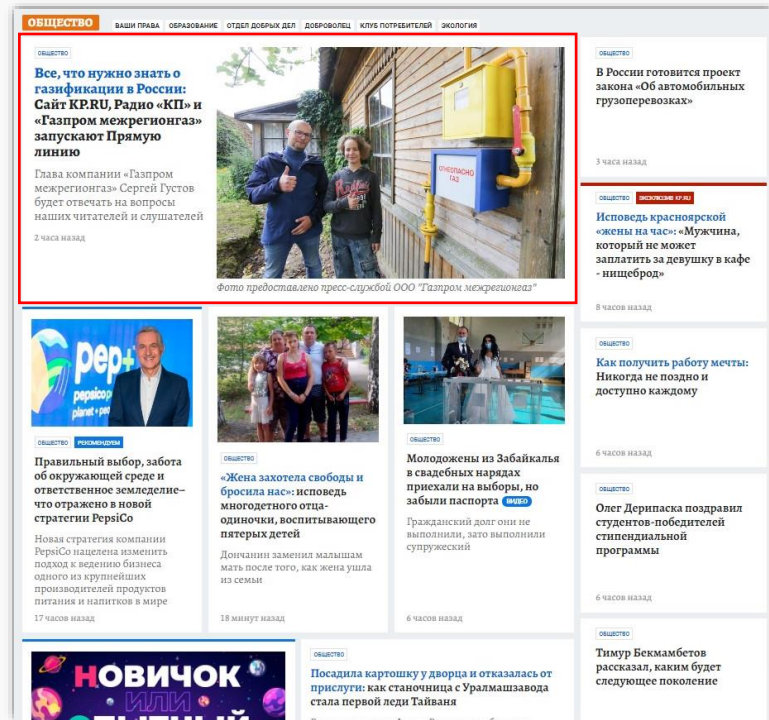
ОБЩЕСТВО ВАШИ ПРАВА ОБРАЗОВАНИЕ ОТДЕЛ ДОБРЫХ ДЕЛ ДОБРОВОЛЕЦ КЛУБ ПОТРЕБИТЕЛЕЙ ЭКОЛОГИЯ

ОБЩЕСТВО

Все, что нужно знать о газификации в России: Сайт KP.RU, Радио «КП» и «Газпром межрегионгаз» запускают Прямую линию

Глава компании «Газпром межрегионгаз» Сергей Густов будет отвечать на вопросы наших читателей и слушателей

2 часа назад

ОГНЕОПАСНО ГАЗ

Фото предоставлено пресс-службой ООО "Газпром межрегионгаз"

ОБЩЕСТВО

В России готовится проект закона «Об автомобильных грузоперевозках»

3 часа назад

ОБЩЕСТВО ЭКСКЛЮЗИВ KP.RU

Исповедь красноярской «жены на час»: «Мужчина, который не может заплатить за девушку в кафе - нищеброд»

8 часов назад

ОБЩЕСТВО

Как получить работу мечты: Никогда не поздно и доступно каждому

6 часов назад

ОБЩЕСТВО

Олег Дерипаска поздравил студентов-победителей стипендиальной программы

6 часов назад

ОБЩЕСТВО

Тимур Бекмамбетов рассказал, каким будет следующее поколение

pep+ pepsico positive planet + people

ОБЩЕСТВО РЕКОМЕНДУЕМ

Правильный выбор, забота об окружающей среде и ответственное земледелие– что отражено в новой стратегии PepsiCo

Новая стратегия компании PepsiCo нацелена изменить подход к ведению бизнеса одного из крупнейших производителей продуктов питания и напитков в мире

17 часов назад

ОБЩЕСТВО

«Жена захотела свободы и бросила нас»: исповедь многодетного отца-одиночки, воспитывающего пятерых детей

Дончанин заменил малышам мать после того, как жена ушла из семьи

18 минут назад

ОБЩЕСТВО

Молодожены из Забайкалья в свадебных нарядах приехали на выборы, но забыли паспорта ВИДЕО

Гражданский долг они не выполнили, зато выполнили супружеский

6 часов назад

НОВИЧОК ИЛИ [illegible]

ОБЩЕСТВО

Посадила картошку у дворца и отказалась от прислуги: как станочница с Уралмашзавода стала первой леди Тайваня